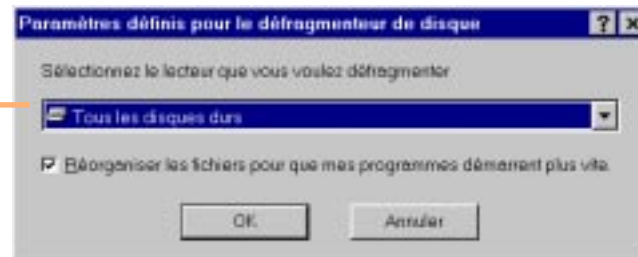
Paramètres définis pour le défragmenteur de disque

? ×

Sélectionnez le lecteur que vous voulez défragmenter

Tous les disques durs

Réorganiser les fichiers pour que mes programmes démarrent plus vite.

OK

Annuler